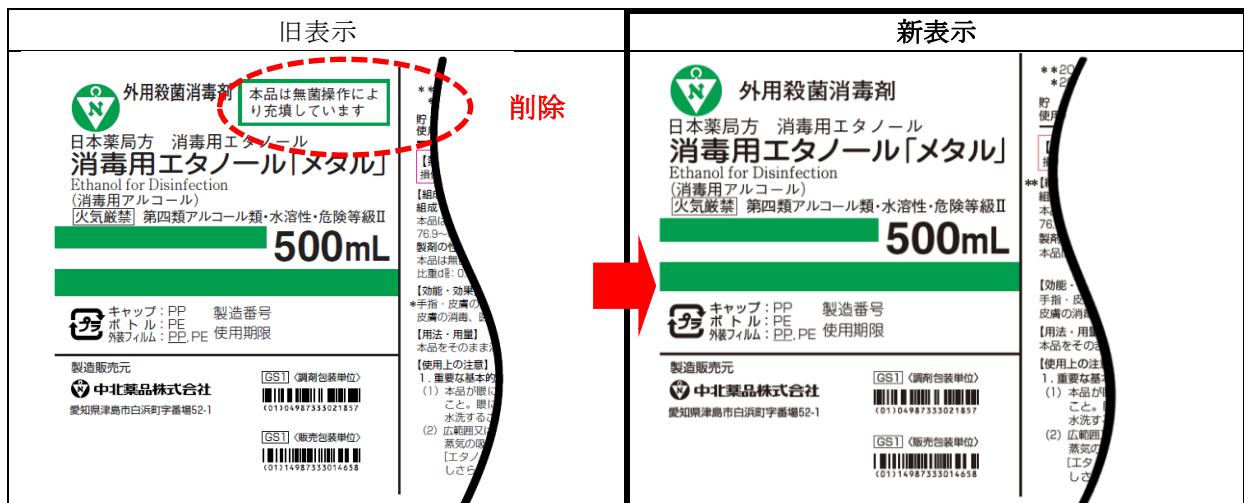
| 旧表示 | 新表示 |
|---|---|

旧表示

外用殺菌消毒剤

本品は無菌操作により充填しています

削除

日本薬局方 消毒用エタノール

消毒用エタノール「メタル」

Ethanol for Disinfection

(消毒用アルコール)

火気厳禁 第四類アルコール類・水溶性・危険等級Ⅱ

500mL

プラ キャップ:PP ボトル:PE 外装フィルム:PP, PE

製造番号

使用期限

製造販売元

中北薬品株式会社

愛知県津島市白浜町字番場52-1

GS1《調剤包装単位》

(01)04987333021857

GS1《販売包装単位》

(01)14987333014658

＊＊

貯

使用

【組

組成

本品は

76.9～

製剤の

本品は無

比重d:0

【効能・効果

＊手指・皮膚の

皮膚の消毒、

【用法・用量

本品をそのまま

【使用上の注意

1. 重要な基本的

(1) 本品が眼に

こと。眼に

水洗する

(2) 広範囲又は

蒸気の吸

[エタノ

しさら

新表示

外用殺菌消毒剤

日本薬局方 消毒用エタノール

消毒用エタノール「メタル」

Ethanol for Disinfection

(消毒用アルコール)

火気厳禁 第四類アルコール類・水溶性・危険等級Ⅱ

500mL

プラ キャップ:PP ボトル:PE 外装フィルム:PP, PE

製造番号

使用期限

製造販売元

中北薬品株式会社

愛知県津島市白浜町字番場52-1

GS1《調剤包装単位》

(01)04987333021857

GS1《販売包装単位》

(01)14987333014658

＊＊20

貯

使用

＊＊

組

本

76

製剤

【効能・

手指・皮

皮膚の消

【用法・用

本品をその

【使用上の注

1. 重要な基

(1) 本品が

こと。

水洗す

(2) 広範囲

蒸気の

[エタ

しさ